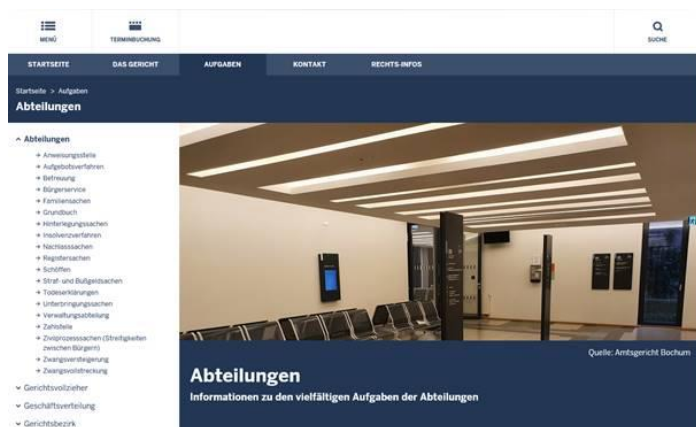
MENÜ

TERMINBUCHUNG

SUCHE

STARTSEITE DAS GERICHT AUFGABEN KONTAKT RECHTS-INFOS

Startseite > Aufgaben

Abteilungen

^ Abteilungen

→ Anweisungsstelle
→ Aufgebotsverfahren
→ Betreuung
→ Bürgerservice
→ Familiensachen
→ Grundbuch
→ Hinterlegungssachen
→ Insolvenzverfahren
→ Nachlasssachen
→ Registersachen
→ Schöffen
→ Straf- und Bußgeldsachen
→ Todeserklärungen
→ Unterbringungssachen
→ Verwaltungsabteilung
→ Zahlstelle
→ Zivilprozesssachen (Streitigkeiten zwischen Bürgern)
→ Zwangsversteigerung
→ Zwangsvollstreckung

v Gerichtsvollzieher

v Geschäftsverteilung

v Gerichtsbezirk

Quelle: Amtsgericht Bochum

Abteilungen

Informationen zu den vielfältigen Aufgaben der Abteilungen